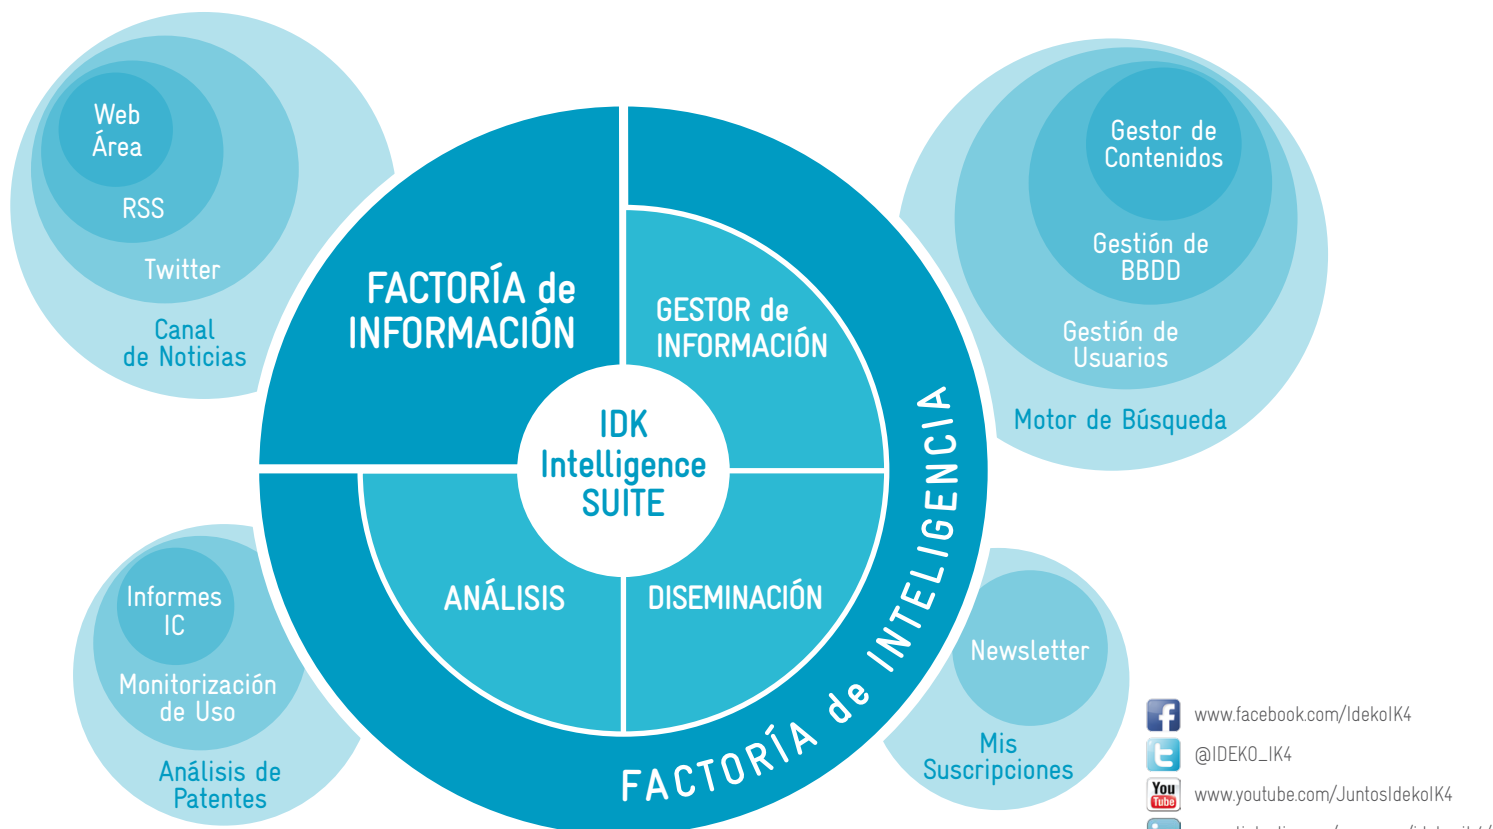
Web Área

RSS

Twitter

Canal de Noticias

FACTORÍA de INFORMACIÓN

GESTOR de INFORMACIÓN

IDK Intelligence SUITE

ANÁLISIS

DISEMINACIÓN

FACTORÍA de INTELIGENCIA

Gestor de Contenidos

Gestión de BBDD

Gestión de Usuarios

Motor de Búsqueda

Informes IC

Monitorización de Uso

Análisis de Patentes

Newsletter

Mis Suscripciones

www.facebook.com/IdekoIK4

@IDEKO_IK4

You Tube

www.youtube.com/JuntosIdekoIK4

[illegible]